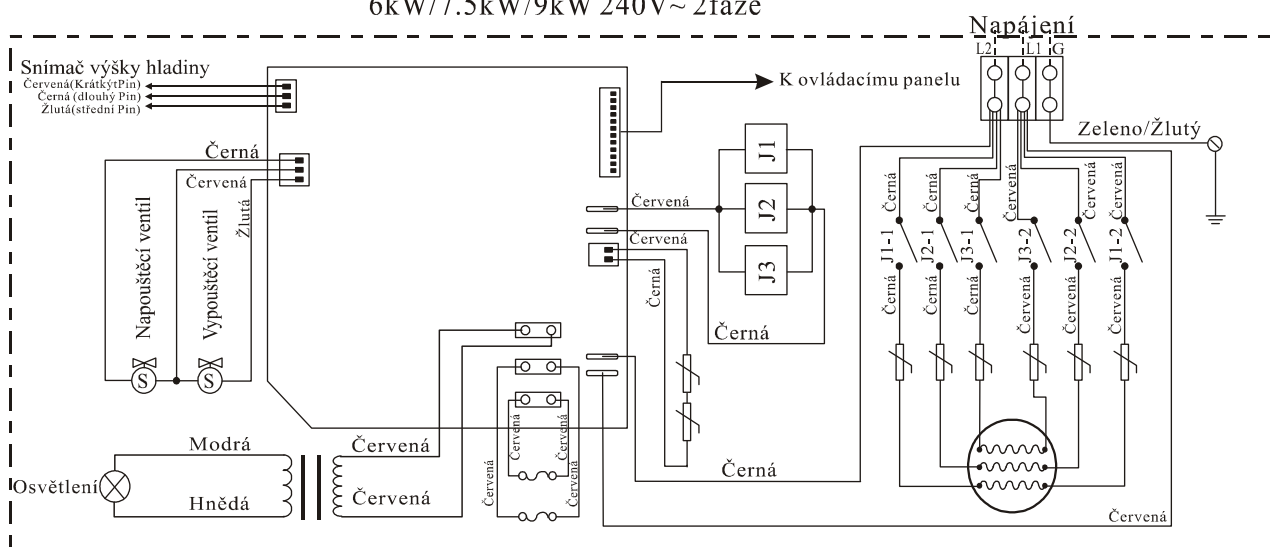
6kW/7.5kW/9kW 240V~ 2fáze

Napájení
L2 L1 G

Snímač výšky hladiny
Červená(KrátkýtPin)
Černá (dlouhý Pin)
Žlutá(střední Pin)

K ovládacímu panelu

Zeleno/Žlutý

Černá
Červená
Žlutá
Napouštěcí ventil
Vypouštěcí ventil
S
S

J1
J2
J3

Červená
Červená
Černá
Černá

Černá J1-1 Černá
Černá J2-1 Černá
Černá J3-1 Černá
Červená J3-2 Červená
Červená J2-2 Černá
Červená J1-2 Červená

Modrá
Hnědá
Osvětlení
Červená
Červená

Červená
Červená
Červená
Červená

Černá
Červená